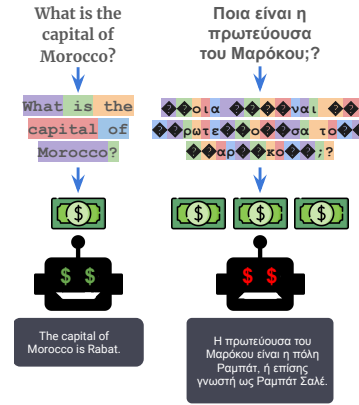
What is the capital of Morocco?

What is the capital of Morocco?

Ποια είναι η πρωτεύουσα του Μαρόκου;?

��οια ���ναι ��ρωτε��ο��σα το����αρ��κο��;?

$

$ $ $

$ $

$ $

The capital of Morocco is Rabat.

Η πρωτεύουσα του Μαρόκου είναι η πόλη Ραμπάτ, ή επίσης γνωστή ως Ραμπάτ Σαλέ.